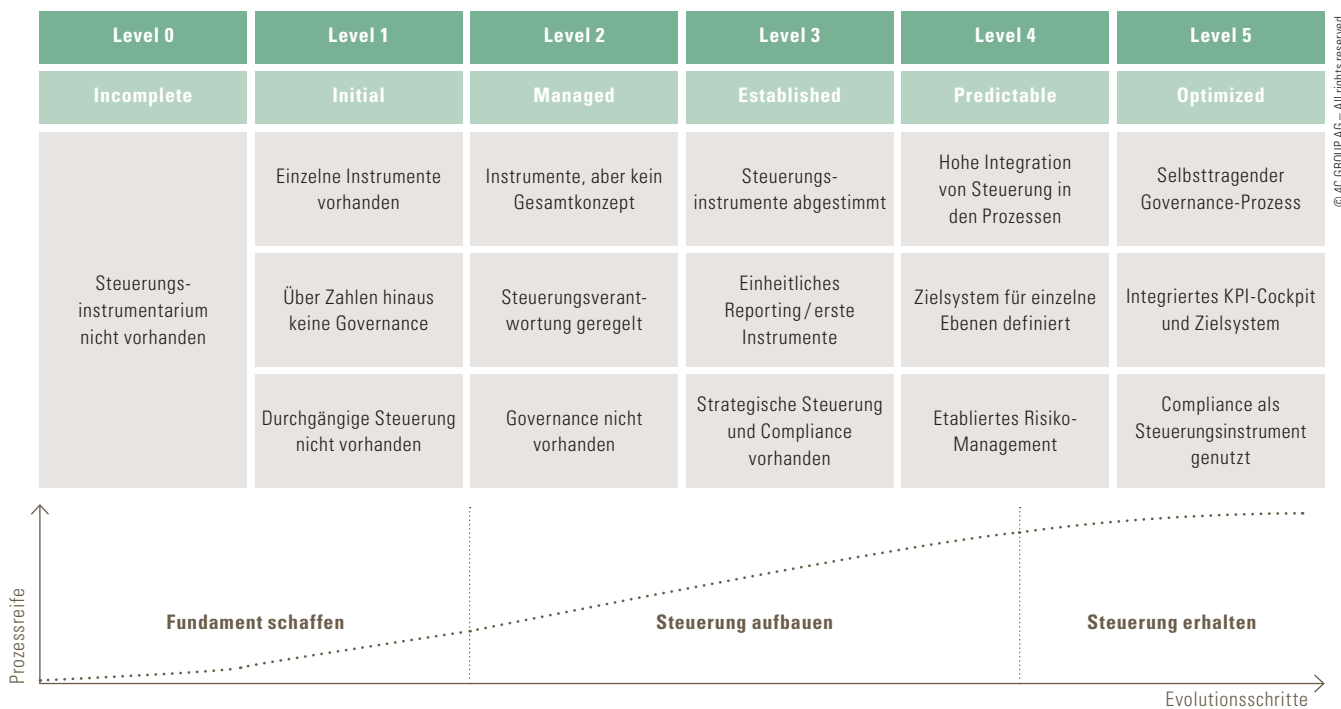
| Level 0 | Level 1 | Level 2 | Level 3 | Level 4 | Level 5 |
|---|---|---|---|---|---|
| Incomplete | Initial | Managed | Established | Predictable | Optimized |
| Steuerungsinstrumentarium nicht vorhanden | Einzelne Instrumente vorhanden | Instrumente, aber kein Gesamtkonzept | Steuerungsinstrumente abgestimmt | Hohe Integration von Steuerung in den Prozessen | Selbsttragender Governance-Prozess |
| | Über Zahlen hinaus keine Governance | Steuerungsverantwortung geregelt | Einheitliches Reporting / erste Instrumente | Zielsystem für einzelne Ebenen definiert | Integriertes KPI-Cockpit und Zielsystem |
| | Durchgängige Steuerung nicht vorhanden | Governance nicht vorhanden | Strategische Steuerung und Compliance vorhanden | Etabliertes Risiko-Management | Compliance als Steuerungsinstrument genutzt |

© 4C GROUP AG – All rights reserved

Prozessreife

Fundament schaffen

Steuerung aufbauen

Steuerung erhalten

Evolutionsschritte